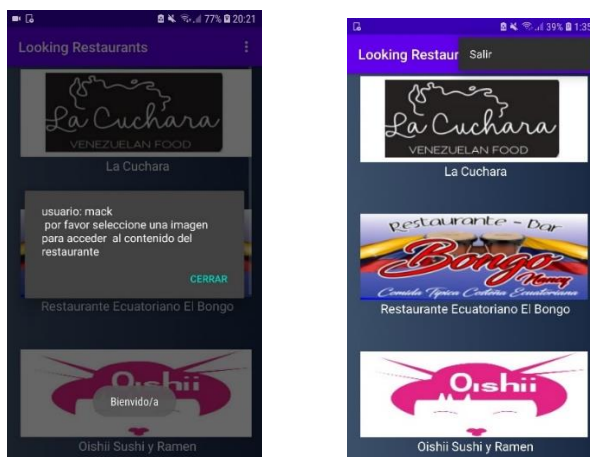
77% 20:21

Looking Restaurants

La Cuchara
VENEZUELAN FOOD

La Cuchara

usuario: mack
por favor seleccione una imagen para acceder al contenido del restaurante

CERRAR

Restaurante Ecuatoriano El Bongo

Oishii

Bienvido/a

Oishii Sushi y Ramen

39% 1:35

Looking Restaur

Salir

La Cuchara
VENEZUELAN FOOD

La Cuchara

Restaurante - Bar
Bongo
Comida Típica Costeña Ecuatoriana

Restaurante Ecuatoriano El Bongo

Oishii

Oishii Sushi y Ramen